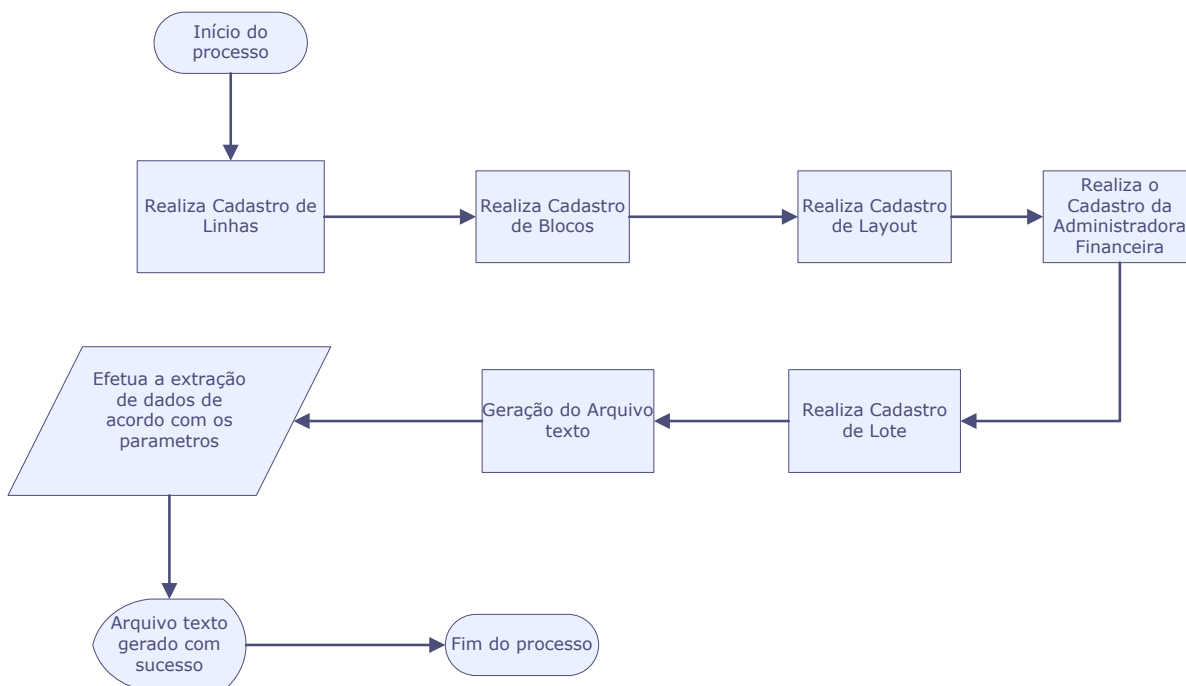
Início do processo

Realiza Cadastro de Linhas

Realiza Cadastro de Blocos

Realiza Cadastro de Layout

Realiza o Cadastro da Administradora Financeira

Realiza Cadastro de Lote

Geração do Arquivo texto

Efetua a extração de dados de acordo com os parametros

Arquivo texto gerado com sucesso

Fim do processo